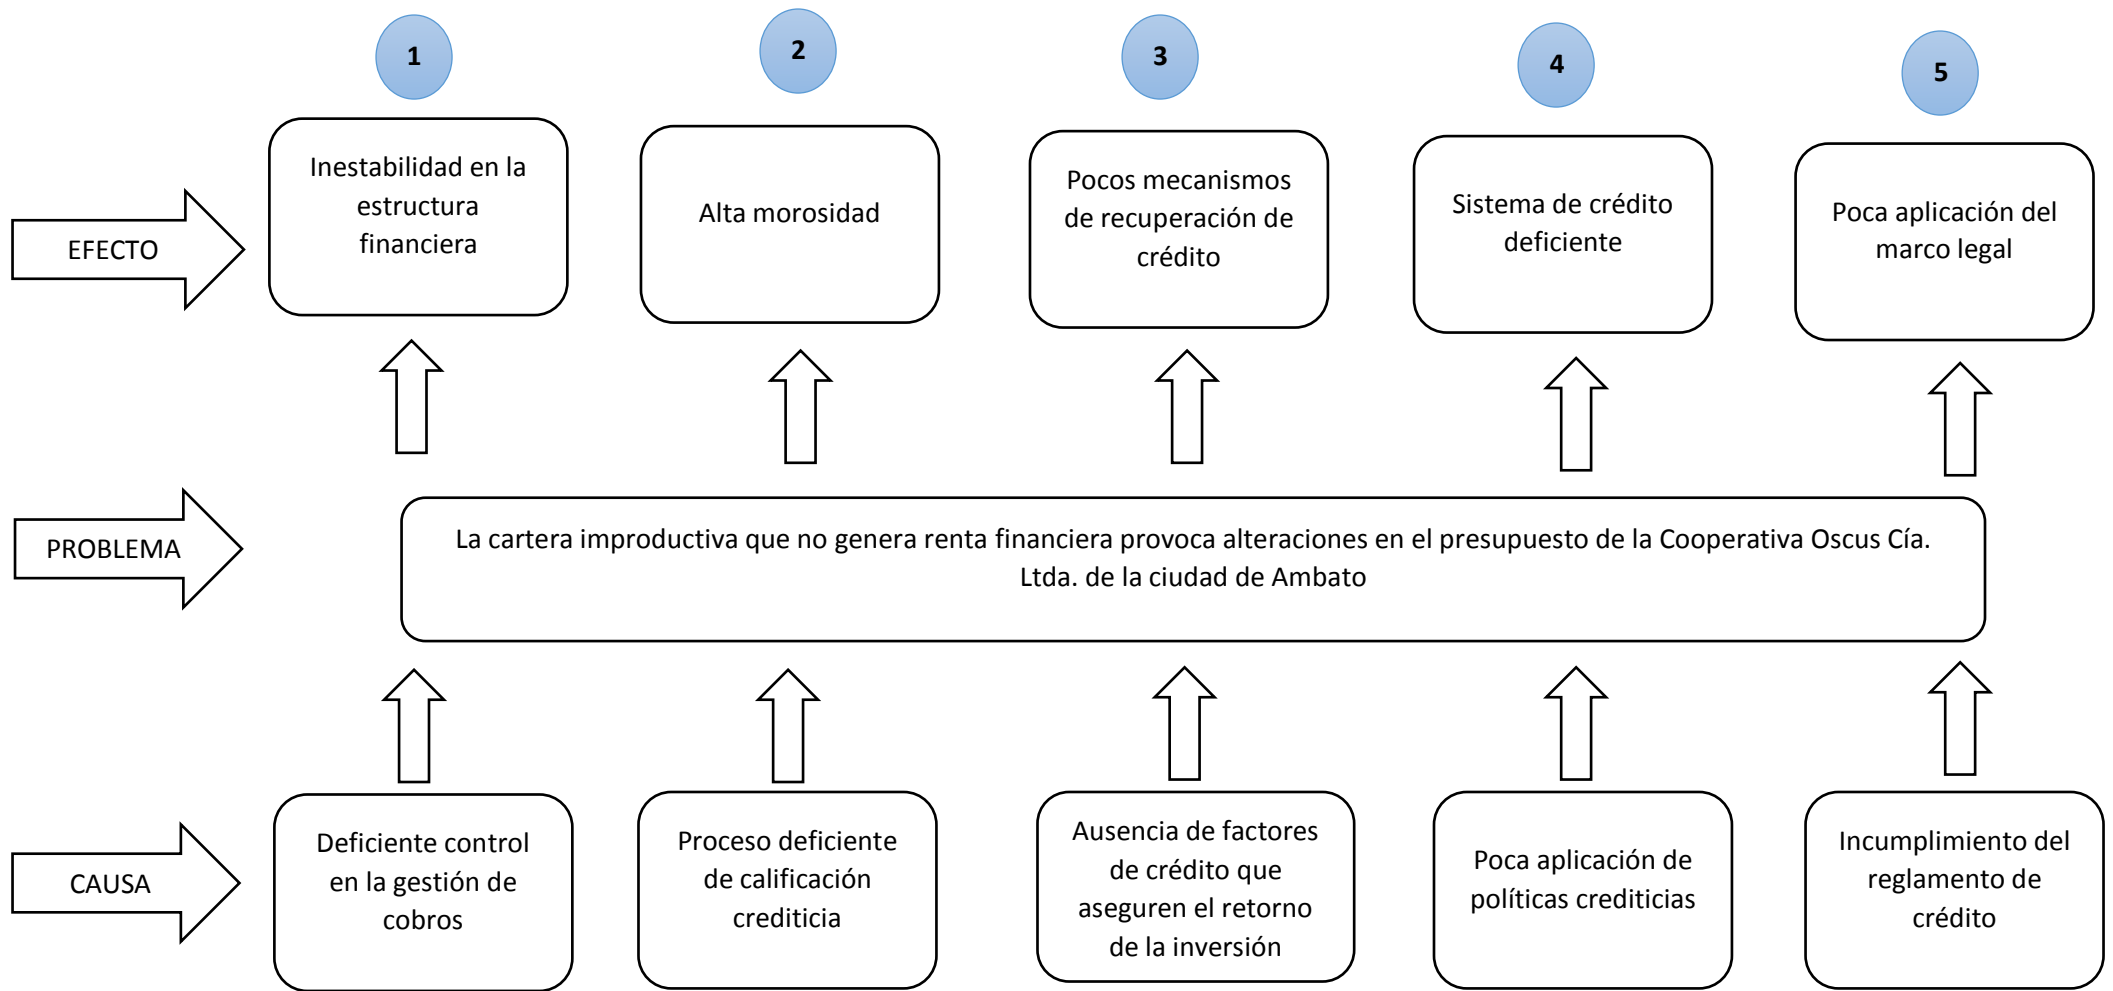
1

2

3

4

5

EFECTO

Inestabilidad en la estructura financiera

Alta morosidad

Pocos mecanismos de recuperación de crédito

Sistema de crédito deficiente

Poca aplicación del marco legal

PROBLEMA

La cartera improductiva que no genera renta financiera provoca alteraciones en el presupuesto de la Cooperativa Oscus Cía. Ltda. de la ciudad de Ambato

CAUSA

Deficiente control en la gestión de cobros

Proceso deficiente de calificación crediticia

Ausencia de factores de crédito que aseguren el retorno de la inversión

Poca aplicación de políticas crediticias

Incumplimiento del reglamento de crédito